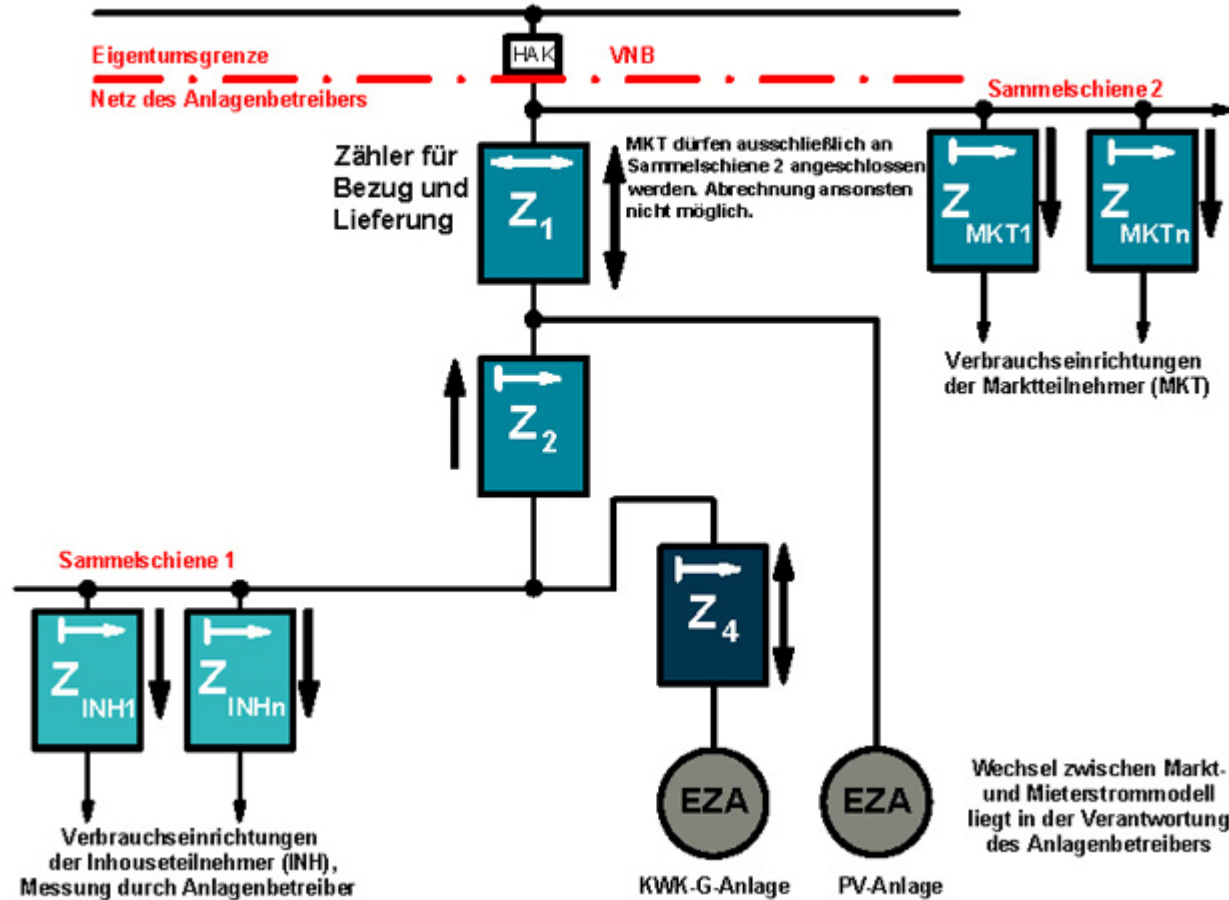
HAK

Eigentumsgrenze

VNB

Netz des Anlagenbetreibers

Sammelschiene 2

Zähler für Bezug und Lieferung

MKT dürfen ausschließlich an Sammelschiene 2 angeschlossen werden. Abrechnung ansonsten nicht möglich.

$Z_1$

$Z_{MKT1}$

$Z_{MKTn}$

Verbrauchseinrichtungen der Marktteilnehmer (MKT)

$Z_2$

Sammelschiene 1

$Z_4$

$Z_{INH1}$

$Z_{INHn}$

EZA

EZA

Wechsel zwischen Markt- und Mieterstrommodell liegt in der Verantwortung des Anlagenbetreibers

Verbrauchseinrichtungen der Inhouseteilnehmer (INH), Messung durch Anlagenbetreiber

KWK-G-Anlage

PV-Anlage